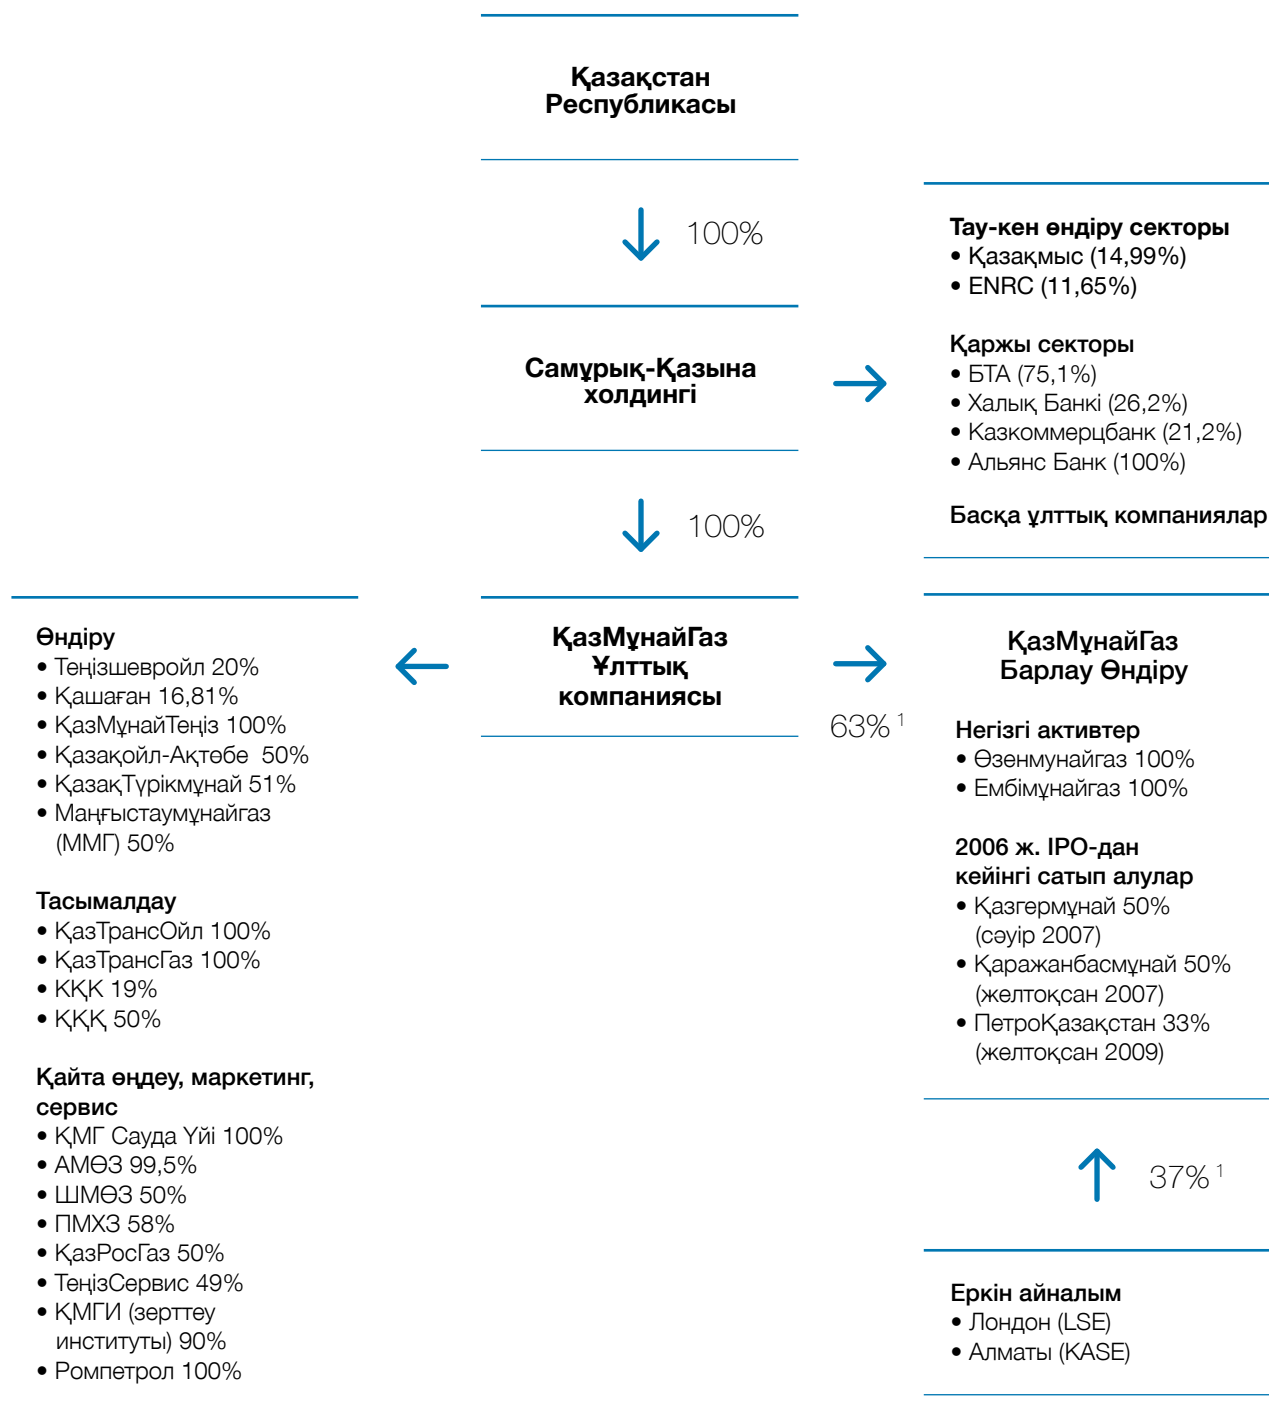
Қазақстан Республикасы

100%

Тау-кен өндіру секторы
• Қазақмыс (14,99%)
• ENRC (11,65%)

Қаржы секторы
• БТА (75,1%)
• Халық Банкі (26,2%)
• Казкоммерцбанк (21,2%)
• Альянс Банк (100%)

Басқа ұлттық компаниялар

Самұрық-Қазына холдингі

100%

Өндіру
• Теңізшевройл 20%
• Қашаған 16,81%
• ҚазМұнайТеңіз 100%
• Қазақойл-Ақтөбе 50%
• ҚазақТүрікмұнай 51%
• Маңғыстаумұнайгаз (ММГ) 50%

Тасымалдау
• ҚазТрансОйл 100%
• ҚазТрансГаз 100%
• ККҚ 19%
• ҚҚҚ 50%

Қайта өңдеу, маркетинг, сервис
• ҚМГ Сауда Үйі 100%
• АМӨЗ 99,5%
• ШМӨЗ 50%
• ПМХЗ 58%
• ҚазРосГаз 50%
• ТеңізСервис 49%
• ҚМГИ (зерттеу институты) 90%
• Ромпетрол 100%

ҚазМұнайГаз Ұлттық компаниясы

63% $^1$

ҚазМұнайГаз Барлау Өндіру

Негізгі активтер
• Өзенмұнайгаз 100%
• Ембімұнайгаз 100%

2006 ж. IPO-дан кейінгі сатып алулар
• Қазгермұнай 50% (сәуір 2007)
• Қаражанбасмұнай 50% (желтоқсан 2007)
• ПетроҚазақстан 33% (желтоқсан 2009)

37% $^1$

Еркін айналым
• Лондон (LSE)
• Алматы (KASE)